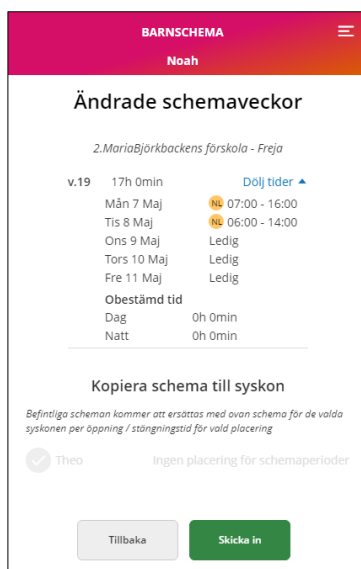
BARNSCHEMA
Noah

Ändrade schemaveckor

2.MariaBjörkbackens förskola - Freja

v.19 17h 0min Dölj tider ▲
Mån 7 Maj NL 07:00 - 16:00
Tis 8 Maj NL 06:00 - 14:00
Ons 9 Maj Ledig
Tors 10 Maj Ledig
Fre 11 Maj Ledig
Obestämd tid
Dag 0h 0min
Natt 0h 0min

Kopiera schema till syskon

Befintliga scheman kommer att ersättas med ovan schema för de valda syskonen per öppning / stängningstid för vald placering

Theo Ingen placering för schemaperioder

Tillbaka Skicka in